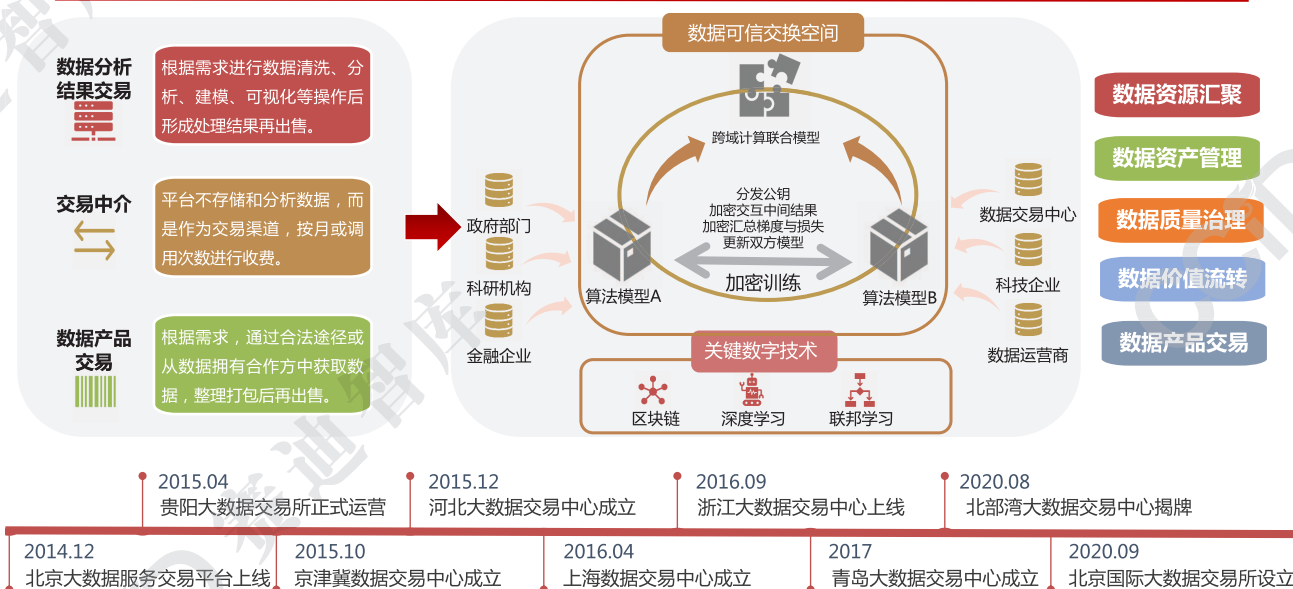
数据分析结果交易

根据需求进行数据清洗、分析、建模、可视化等操作后形成处理结果再出售。

交易中介

平台不存储和分析数据，而是作为交易渠道，按月或调用次数进行收费。

数据产品交易

根据需求，通过合法途径或从数据拥有合作方中获取数据，整理打包后再出售。

数据可信交换空间

跨域计算联合模型

分发公钥
加密交互中间结果
加密汇总梯度与损失
更新双方模型

加密训练

算法模型A

算法模型B

政府部门

科研机构

金融企业

数据交易中心

科技企业

数据运营商

关键数字技术

区块链

深度学习

联邦学习

数据资源汇聚

数据资产管理

数据质量治理

数据价值流转

数据产品交易

2015.04
贵阳大数据交易所正式运营

2015.12
河北大数据交易中心成立

2016.09
浙江大数据交易中心上线

2020.08
北部湾大数据交易中心揭牌

2014.12
北京大数据服务交易平台上线

2015.10
京津冀数据交易中心成立

2016.04
上海数据交易中心成立

2017
青岛大数据交易中心成立

2020.09
北京国际大数据交易所设立